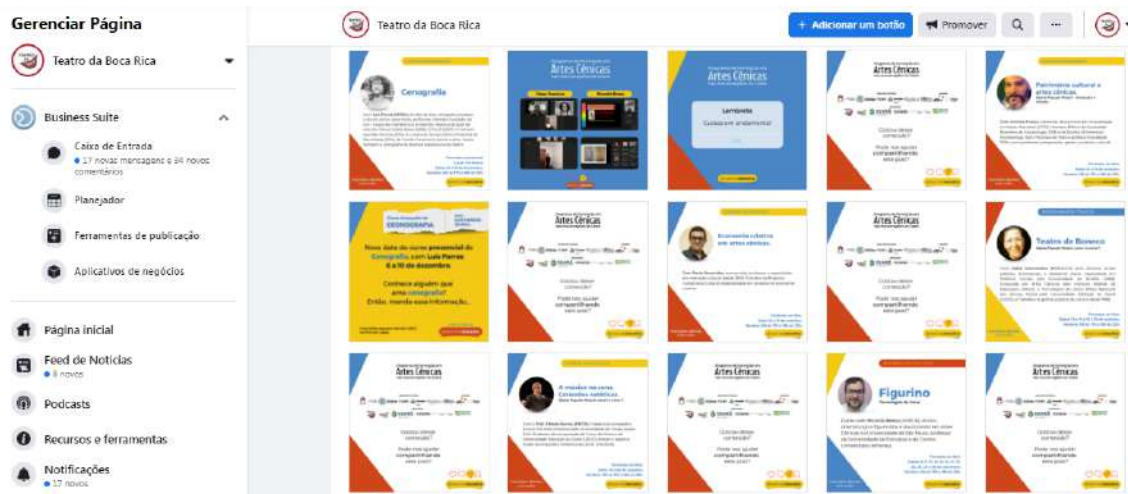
Gerenciar Página

Teatro da Boca Rica

Business Suite

Caixa de Entrada
17 novas mensagens e 34 novos comentários

Planejador

Ferramentas de publicação

Aplicativos de negócios

Página inicial

Feed de Notícias
8 novos

Podcasts

Recursos e ferramentas

Notificações
17 novos

Teatro da Boca Rica

+ Adicionar um botão

Promover

Cenografia

Artes Cênicas

Artes Cênicas

Lembrete
Guarde em andamento!

Artes Cênicas

Patrimônio cultural e artes cênicas

CENOGRAFIA

Nova data do curso presencial de Cenografia, com Luiz Parras: 6 a 10 de dezembro.

Conhece alguém que ama cenografia? Então, manda essa informação...

Artes Cênicas

Conhece alguém que ama cenografia?

Pode nos ajudar compartilhando esse post?

Economia criativa em artes cênicas

Artes Cênicas

Teatro de Boneco

Artes Cênicas

Artes Cênicas

Artes Cênicas

Figurino